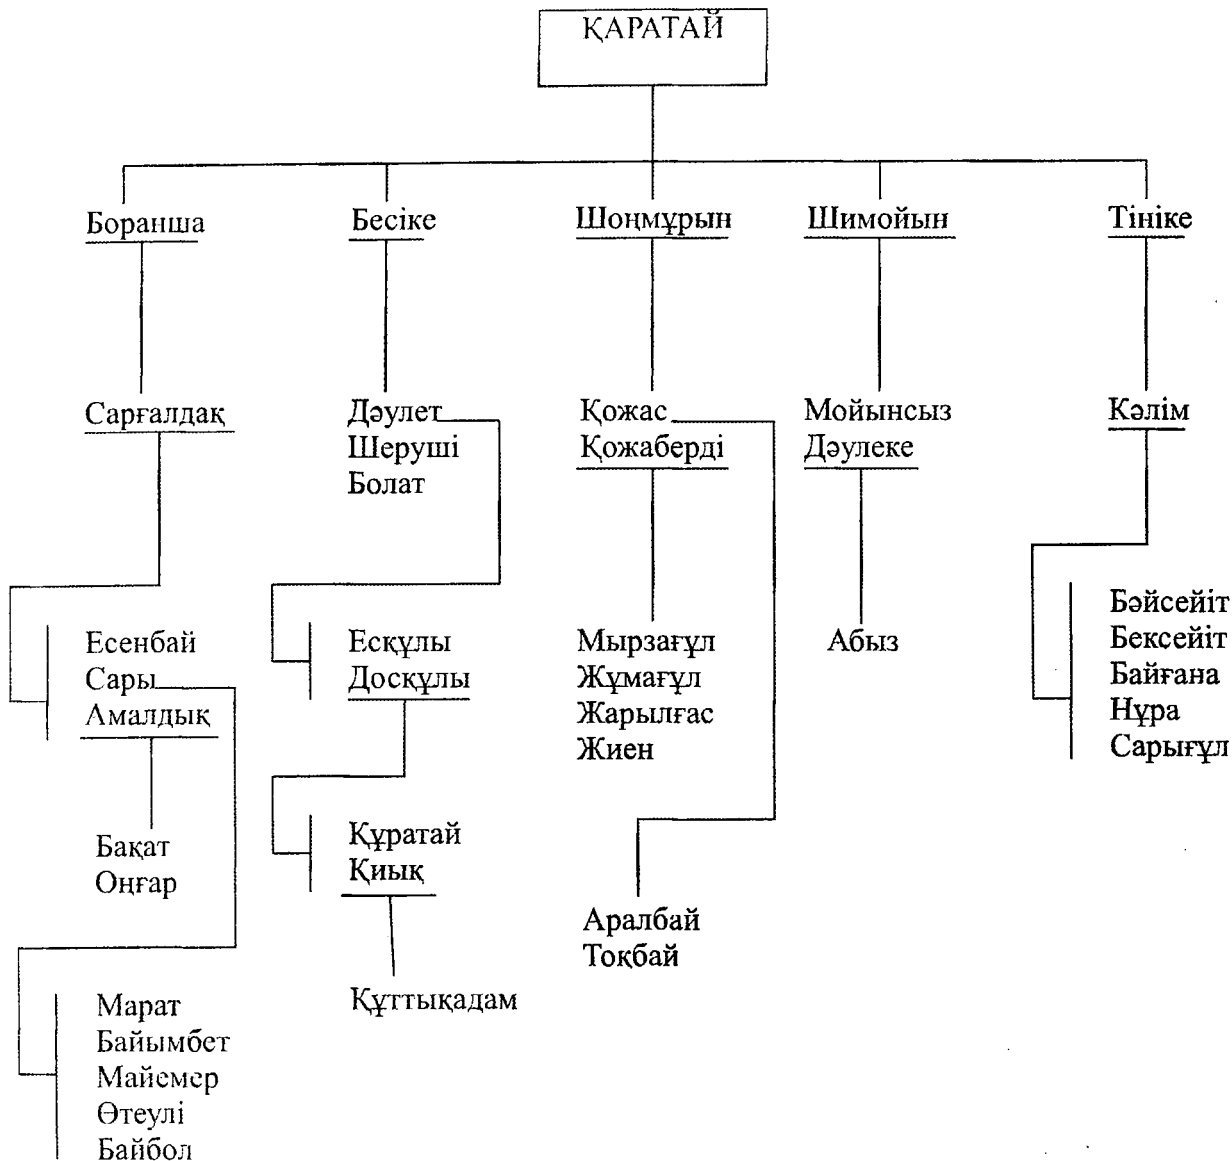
ҚАРАТАЙ

Боранша

Сарғалдақ

Есенбай
Сары
Амалдық

Бақат
Оңғар

Марат
Байымбет
Майемер
Өтеулі
Байбол

Бесіке

Дәулет
Шеруші
Болат

Есқұлы
Досқұлы

Құратай
Қиық

Құттықадам

Шоңмұрын

Қожас
Қожаберді

Мырзағұл
Жұмағұл
Жарылғас
Жиен

Аралбай
Тоқбай

Шимойын

Мойынсыз
Дәулеке

Абыз

Тініке

Кәлім

Бәйсейіт
Бексейіт
Байғана
Нұра
Сарығұл